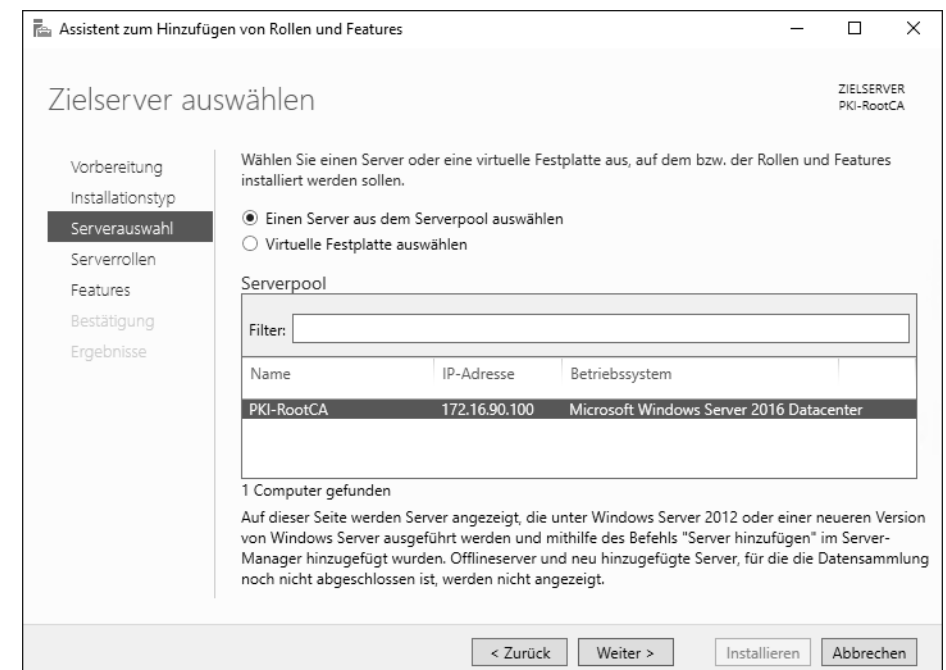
Assistent zum Hinzufügen von Rollen und Features

Zielserver auswählen

ZIELSERVER
PKI-RootCA

Vorbereitung
Installationstyp
Serverauswahl
Serverrollen
Features
Bestätigung
Ergebnisse

Wählen Sie einen Server oder eine virtuelle Festplatte aus, auf dem bzw. der Rollen und Features installiert werden sollen.

Einen Server aus dem Serverpool auswählen
Virtuelle Festplatte auswählen

Serverpool

Filter:

| Name | IP-Adresse | Betriebssystem |
|---|---|---|
| PKI-RootCA | 172.16.90.100 | Microsoft Windows Server 2016 Datacenter |

1 Computer gefunden

Auf dieser Seite werden Server angezeigt, die unter Windows Server 2012 oder einer neueren Version von Windows Server ausgeführt werden und mithilfe des Befehls "Server hinzufügen" im Server-Manager hinzugefügt wurden. Offlineserver und neu hinzugefügte Server, für die die Datensammlung noch nicht abgeschlossen ist, werden nicht angezeigt.

< Zurück   Weiter >   Installieren   Abbrechen